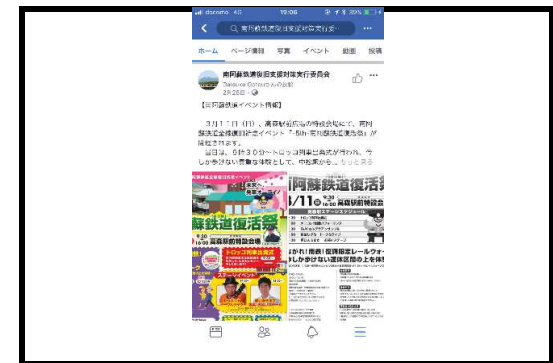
docomo 4G 16:06 29%

南阿蘇鉄道復旧支援対策実行委員会

ホーム ページ情報 写真 イベント 動画 投稿

南阿蘇鉄道復旧支援対策実行委員会
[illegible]さんの投稿
2月28日

【南阿蘇鉄道イベント情報】

3月11日（日）、高森駅前広場の特設会場にて、南阿蘇鉄道全線復旧祈念イベント「-5th-南阿蘇鉄道復活祭」が開催されます。
当日は、9時30分〜トロッコ列車出発式が行われ、今しか参加しない貴重な体験として、中松駅から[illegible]

南阿蘇鉄道復活祭
9:30 15:00 高森駅前特設会場

阿蘇鉄道復活祭
3/11 9:30 15:00 高森駅前特設会場

トロッコ列車出発式
ステージイベント

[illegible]